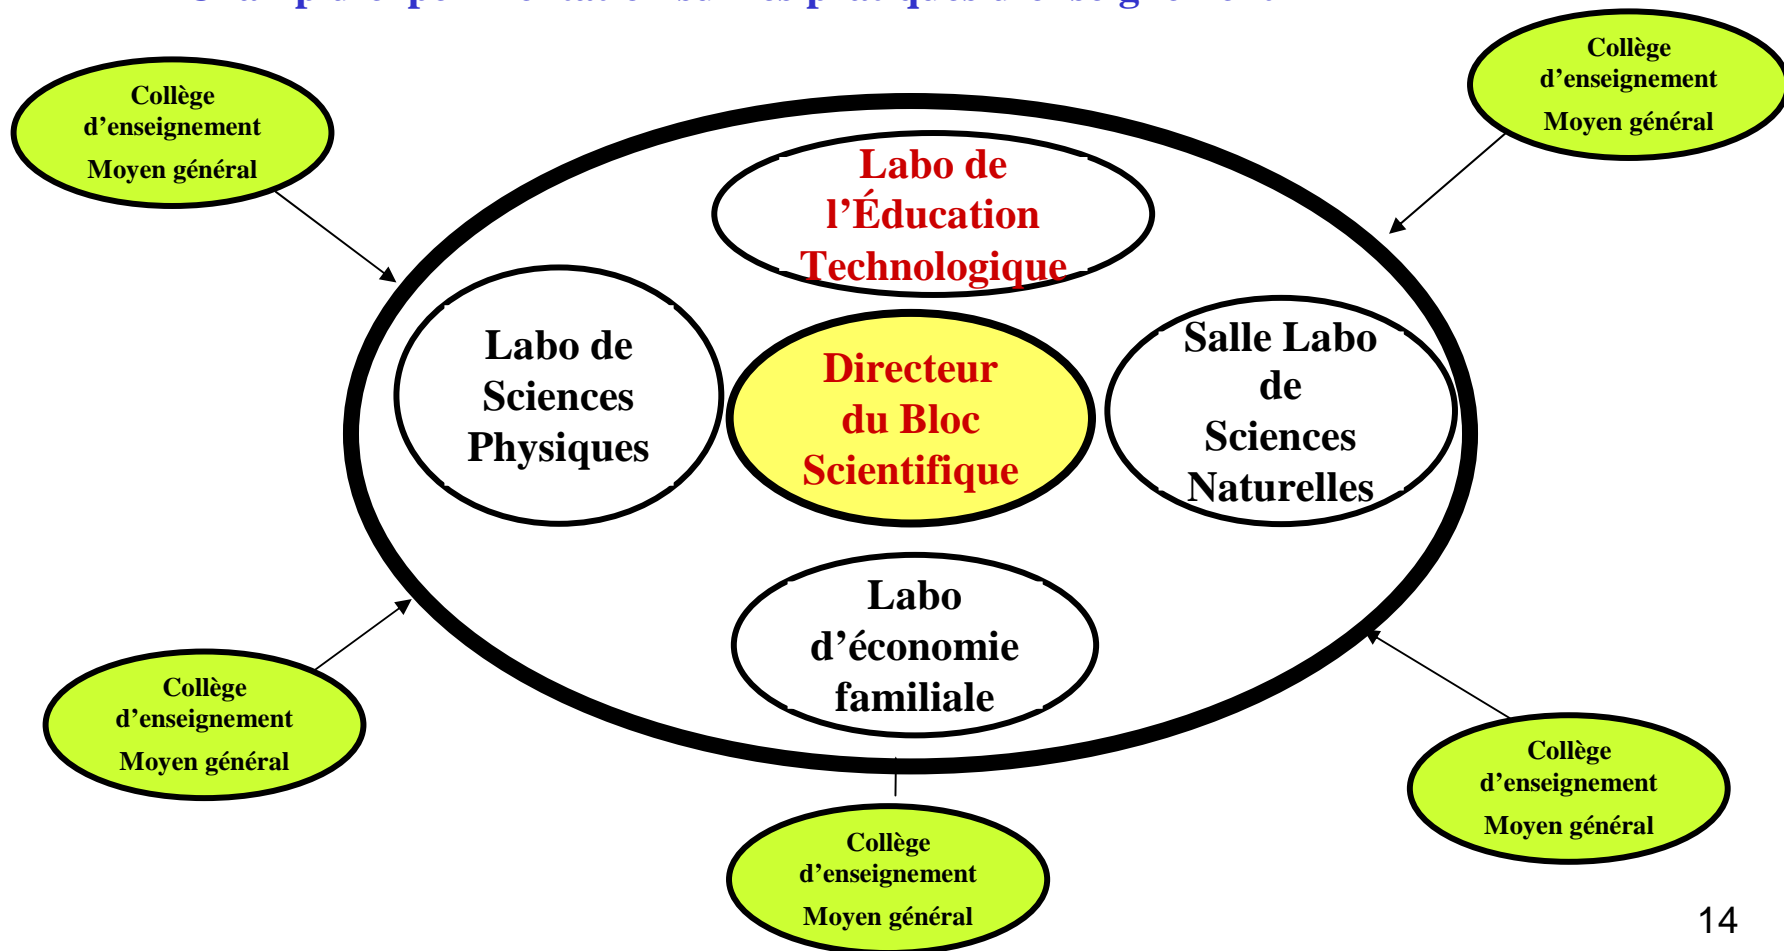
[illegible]

Collège d'enseignement Moyen général

Collège d'enseignement Moyen général

Labo de l'Éducation Technologique

Labo de Sciences Physiques

Directeur du Bloc Scientifique

Salle Labo de Sciences Naturelles

Labo d'économie familiale

Collège d'enseignement Moyen général

Collège d'enseignement Moyen général

Collège d'enseignement Moyen général

14